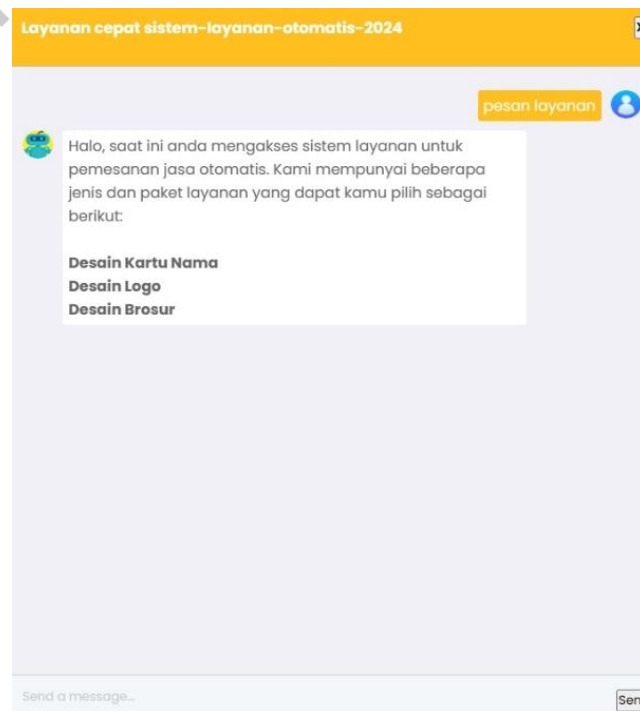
Layanan cepat sistem-layanan-otomatis-2024

pesan layanan

Halo, saat ini anda mengakses sistem layanan untuk pemesanan jasa otomatis. Kami mempunyai beberapa jenis dan paket layanan yang dapat kamu pilih sebagai berikut:

**Desain Kartu Nama**
**Desain Logo**
**Desain Brosur**

Send a message...

Sen